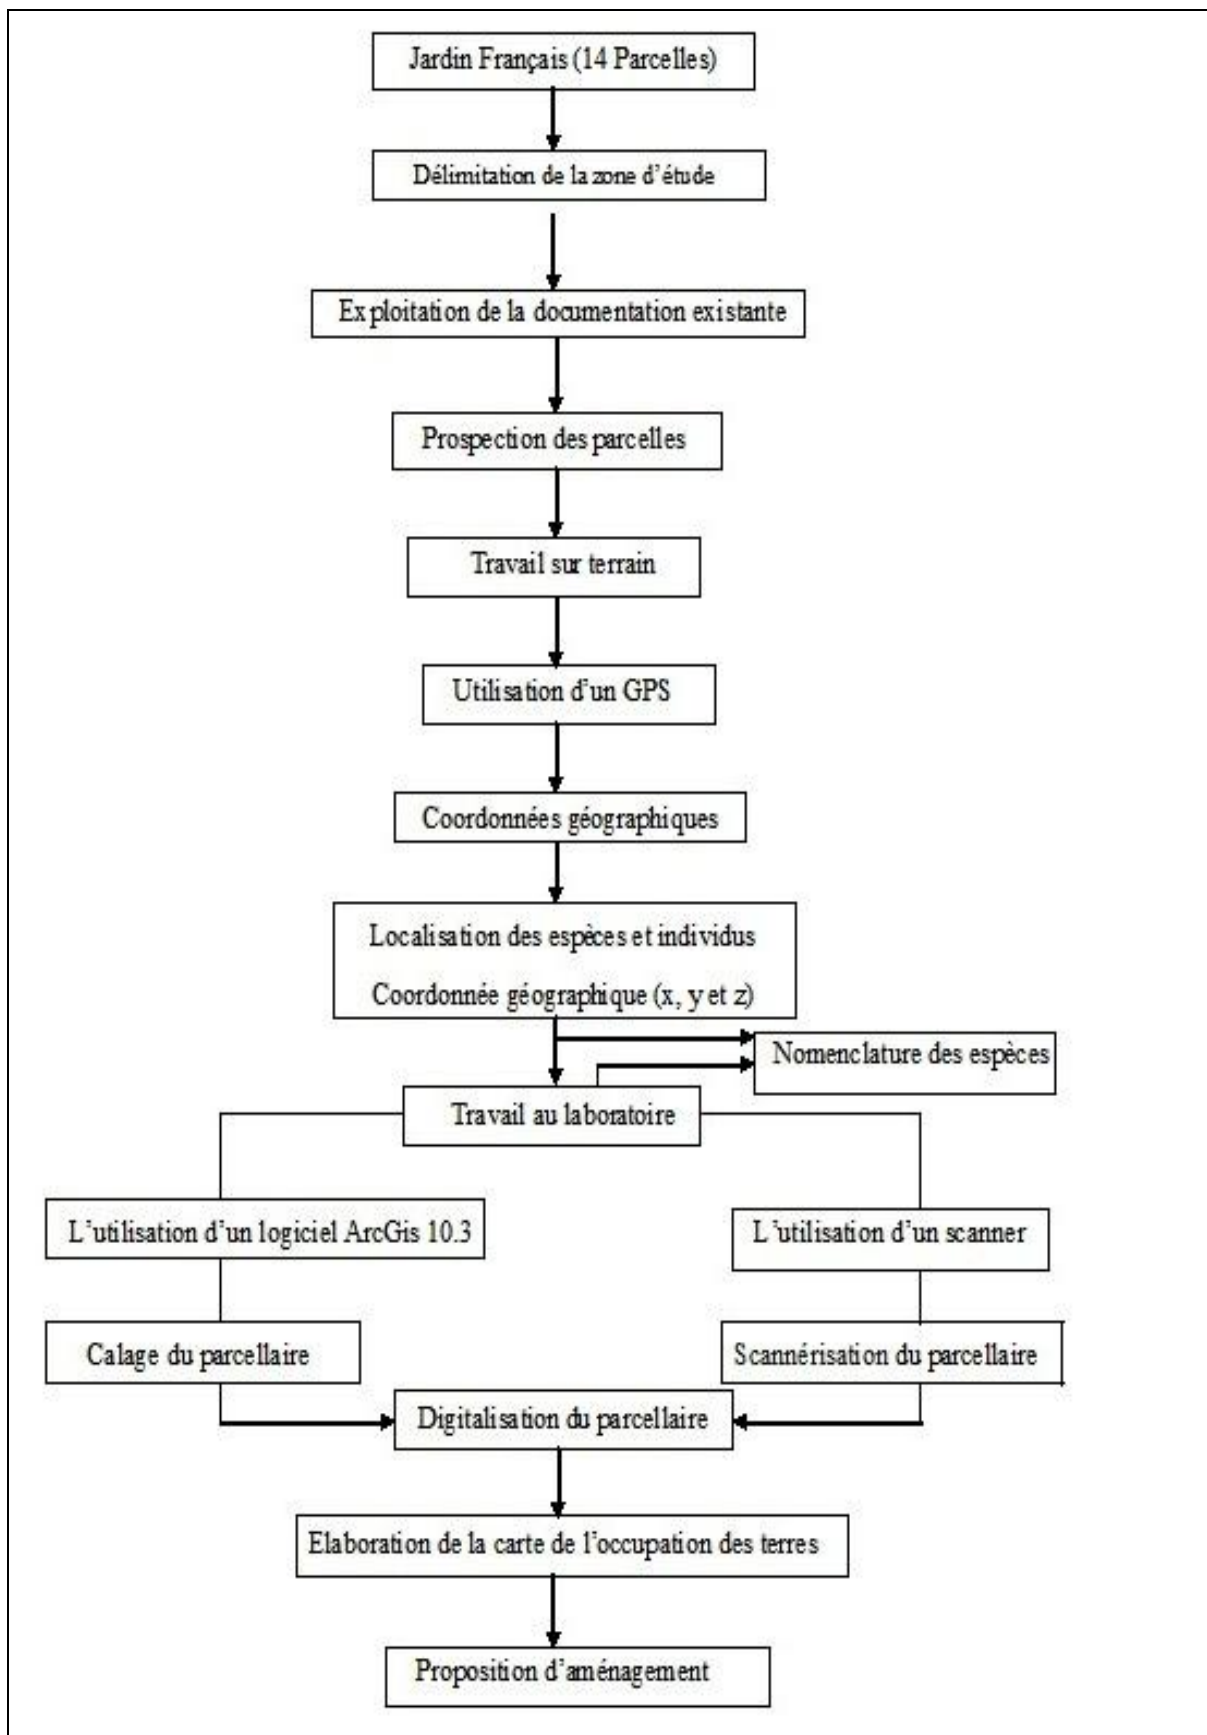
Jardin Français (14 Parcelles)

Délimitation de la zone d'étude

Exploitation de la documentation existante

Prospection des parcelles

Travail sur terrain

Utilisation d'un GPS

Coordonnées géographiques

Localisation des espèces et individus

Coordonnée géographique (x, y et z)

Nomenclature des espèces

Travail au laboratoire

L'utilisation d'un logiciel ArcGis 10.3

L'utilisation d'un scanner

Calage du parcellaire

Scannérisation du parcellaire

Digitalisation du parcellaire

Elaboration de la carte de l'occupation des terres

Proposition d'aménagement